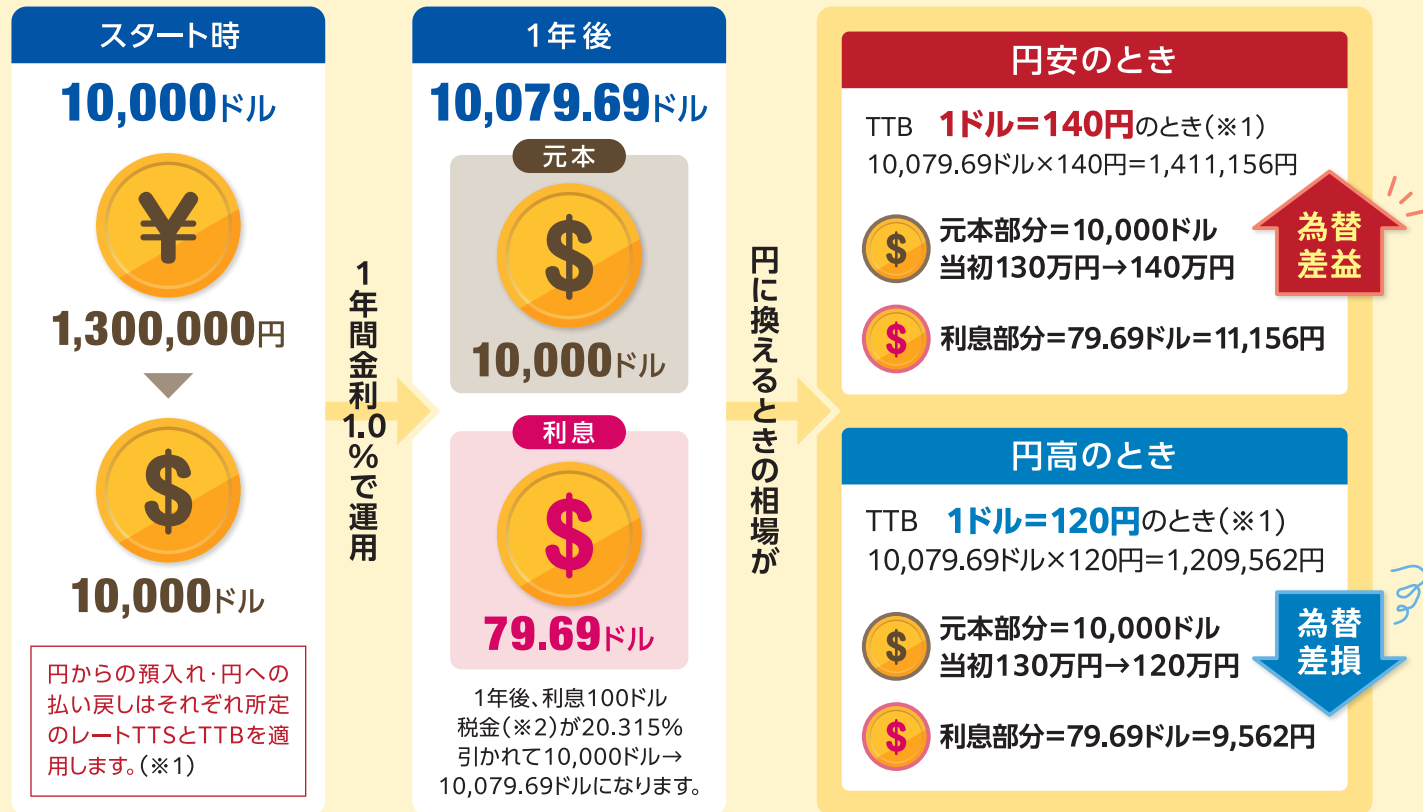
スタート時

10,000ドル

¥

1,300,000円

$

10,000ドル

円からの預入れ･円への払い戻しはそれぞれ所定のレートTTSとTTBを適用します。（※1）

1年間金利1.0％で運用

1年後

10,079.69ドル

元本

$

10,000ドル

利息

$

79.69ドル

1年後、利息100ドル税金（※2）が20.315%引かれて10,000ドル→10,079.69ドルになります。

円に換えるときの相場が

円安のとき

TTB　1ドル＝140円のとき（※1）
10,079.69ドル×140円＝1,411,156円

$ 元本部分＝10,000ドル
当初130万円→140万円

為替差益

$ 利息部分＝79.69ドル＝11,156円

円高のとき

TTB　1ドル＝120円のとき（※1）
10,079.69ドル×120円＝1,209,562円

$ 元本部分＝10,000ドル
当初130万円→120万円

為替差損

$ 利息部分＝79.69ドル＝9,562円